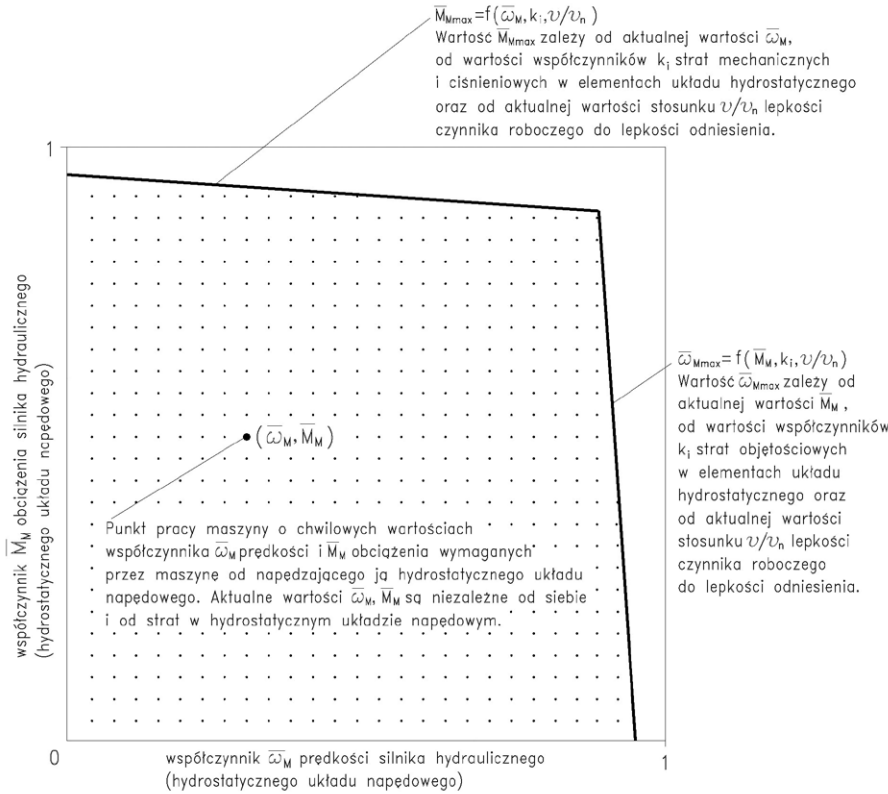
$\overline{M}_{Mmax}=f(\overline{\omega}_M, k_i, \upsilon/\upsilon_n)$
Wartość $\overline{M}_{Mmax}$ zależy od aktualnej wartości $\overline{\omega}_M$, od wartości współczynników $k_i$ strat mechanicznych i ciśnieniowych w elementach układu hydrostatycznego oraz od aktualnej wartości stosunku $\upsilon/\upsilon_n$ lepkości czynnika roboczego do lepkości odniesienia.

1

$\overline{\omega}_{Mmax}=f(\overline{M}_M, k_i, \upsilon/\upsilon_n)$
Wartość $\overline{\omega}_{Mmax}$ zależy od aktualnej wartości $\overline{M}_M$, od wartości współczynników $k_i$ strat objętościowych w elementach układu hydrostatycznego oraz od aktualnej wartości stosunku $\upsilon/\upsilon_n$ lepkości czynnika roboczego do lepkości odniesienia.

$(\overline{\omega}_M, \overline{M}_M)$

Punkt pracy maszyny o chwilowych wartościach współczynnika $\overline{\omega}_M$ prędkości i $\overline{M}_M$ obciążenia wymaganych przez maszynę od napędzającego ją hydrostatycznego układu napędowego. Aktualne wartości $\overline{\omega}_M$, $\overline{M}_M$ są niezależne od siebie i od strat w hydrostatycznym układzie napędowym.

współczynnik $\overline{M}_M$ obciążenia silnika hydraulicznego (hydrostatycznego układu napędowego)

0

współczynnik $\overline{\omega}_M$ prędkości silnika hydraulicznego (hydrostatycznego układu napędowego)

1